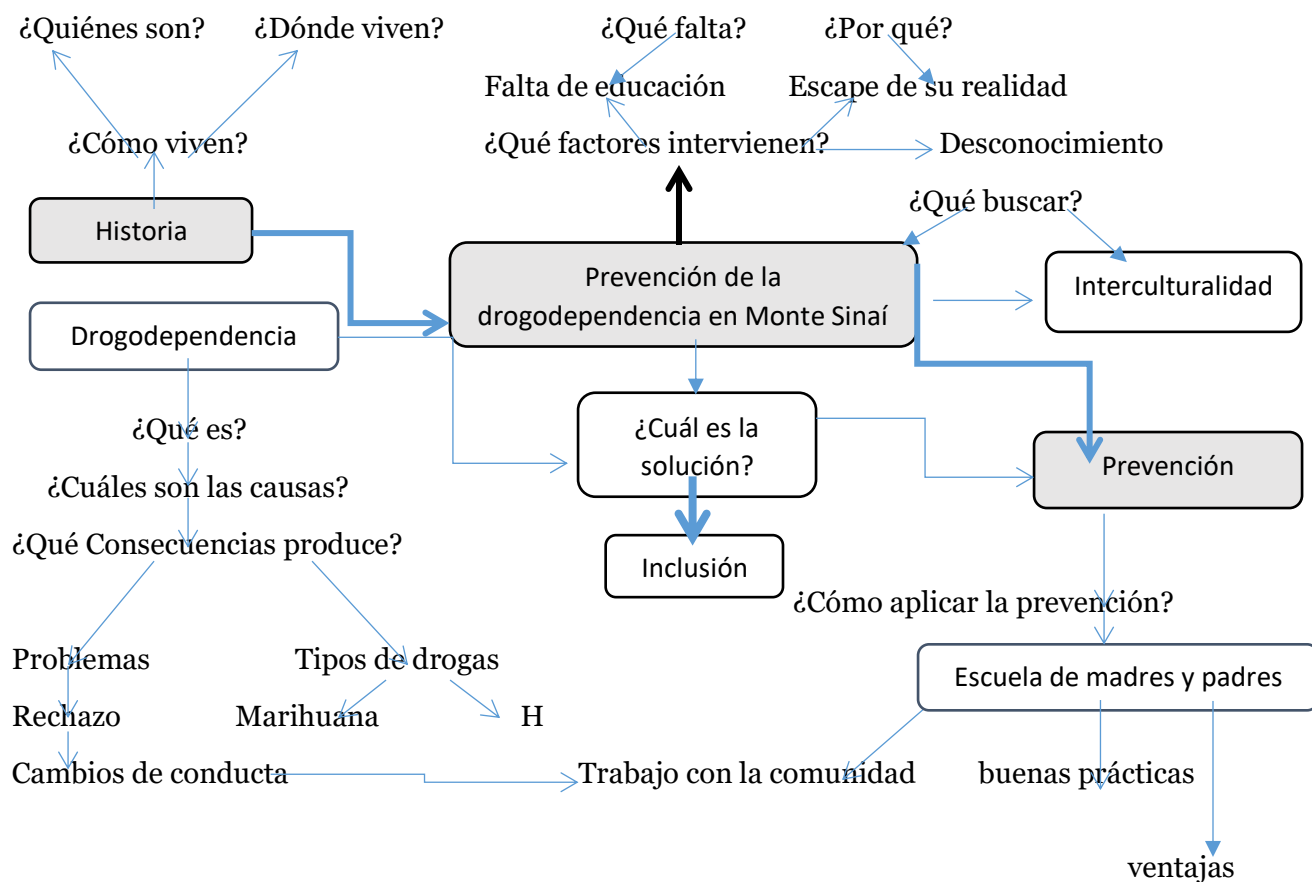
¿Quiénes son?
¿Dónde viven?
¿Cómo viven?
Historia
¿Qué falta?
¿Por qué?
Falta de educación
Escape de su realidad
¿Qué factores intervienen?
Desconocimiento
¿Qué buscar?
Prevención de la drogodependencia en Monte Sinaí
Interculturalidad
Drogodependencia
¿Qué es?
¿Cuáles son las causas?
¿Qué Consecuencias produce?
¿Cuál es la solución?
Inclusión
Prevención
¿Cómo aplicar la prevención?
Escuela de madres y padres
Problemas
Rechazo
Cambios de conducta
Tipos de drogas
Marihuana
H
Trabajo con la comunidad
buenas prácticas
ventajas